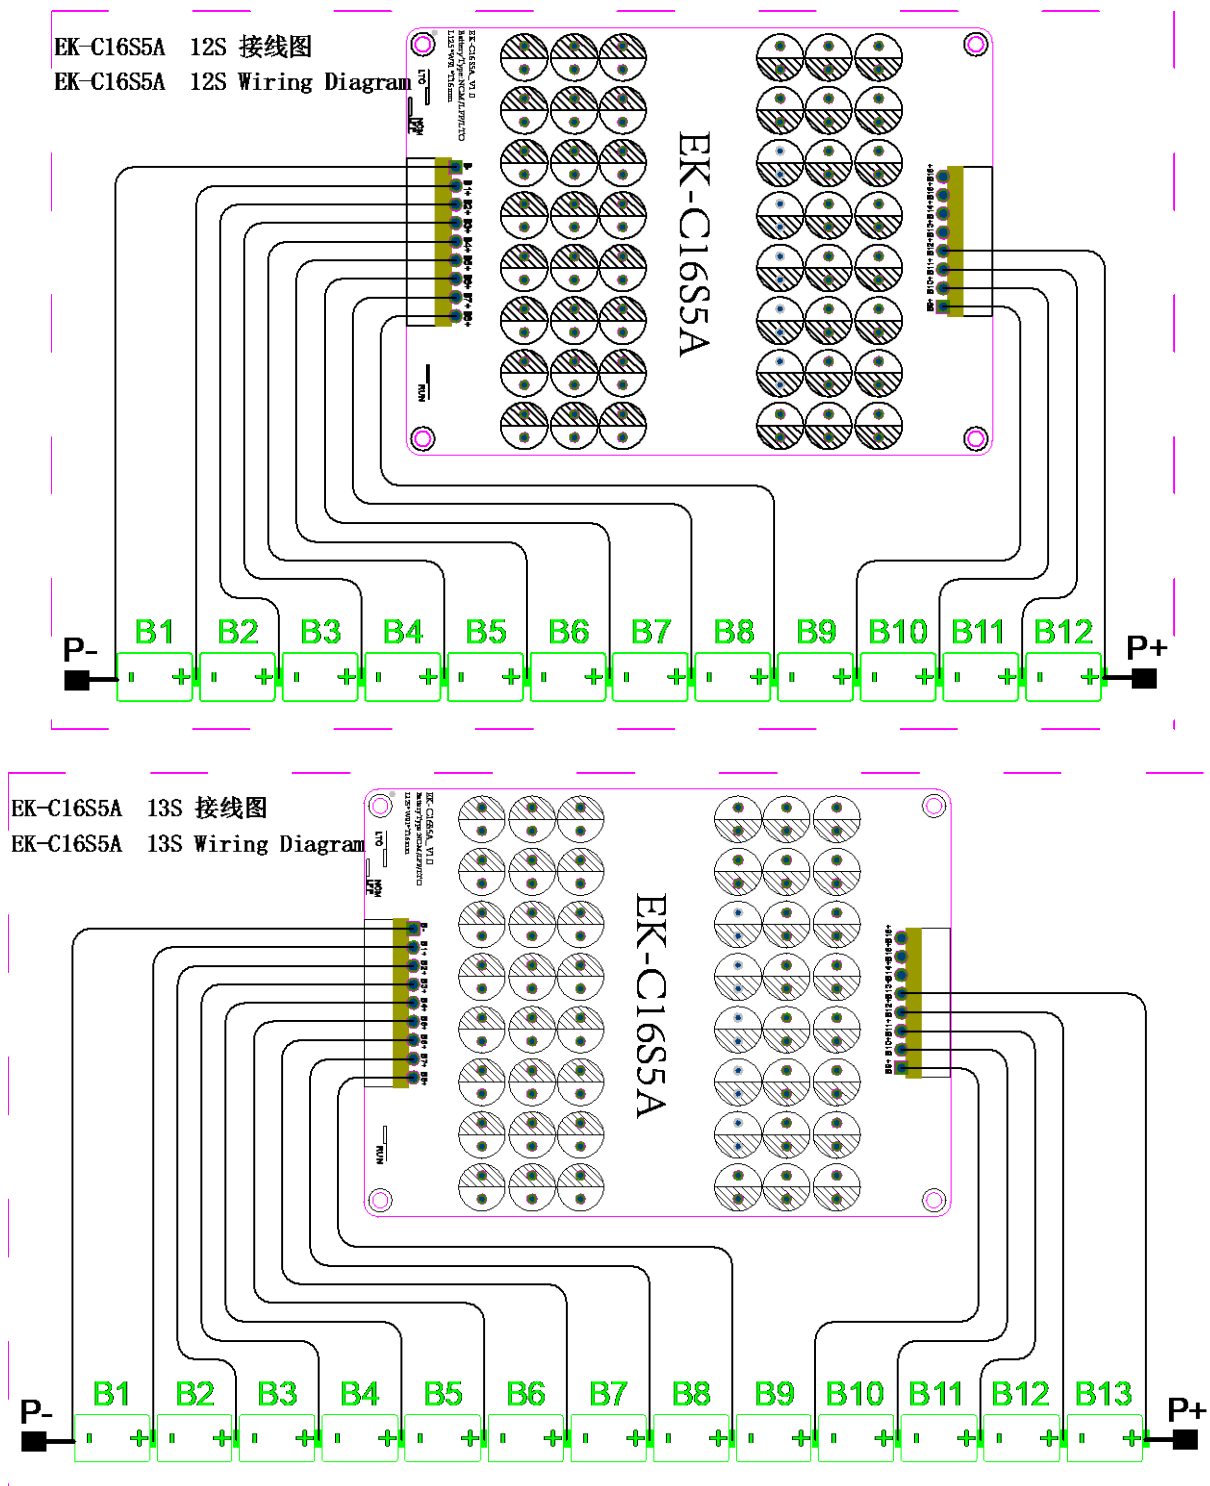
EK-C16S5A 12S 接线图
EK-C16S5A 12S Wiring Diagram

EK-C16S5A

B- B1+ B2+ B3+ B4+ B5+ B6+ B7+ B8+

B8+ B10+ B11+ B12+ B13+ B14+ B15+ B16+

RUN

P-

B1 B2 B3 B4 B5 B6 B7 B8 B9 B10 B11 B12

P+

EK-C16S5A 13S 接线图
EK-C16S5A 13S Wiring Diagram

EK-C16S5A

B- B1+ B2+ B3+ B4+ B5+ B6+ B7+ B8+

B8+ B10+ B11+ B12+ B13+ B14+ B15+ B16+

RUN

P-

B1 B2 B3 B4 B5 B6 B7 B8 B9 B10 B11 B12 B13

P+